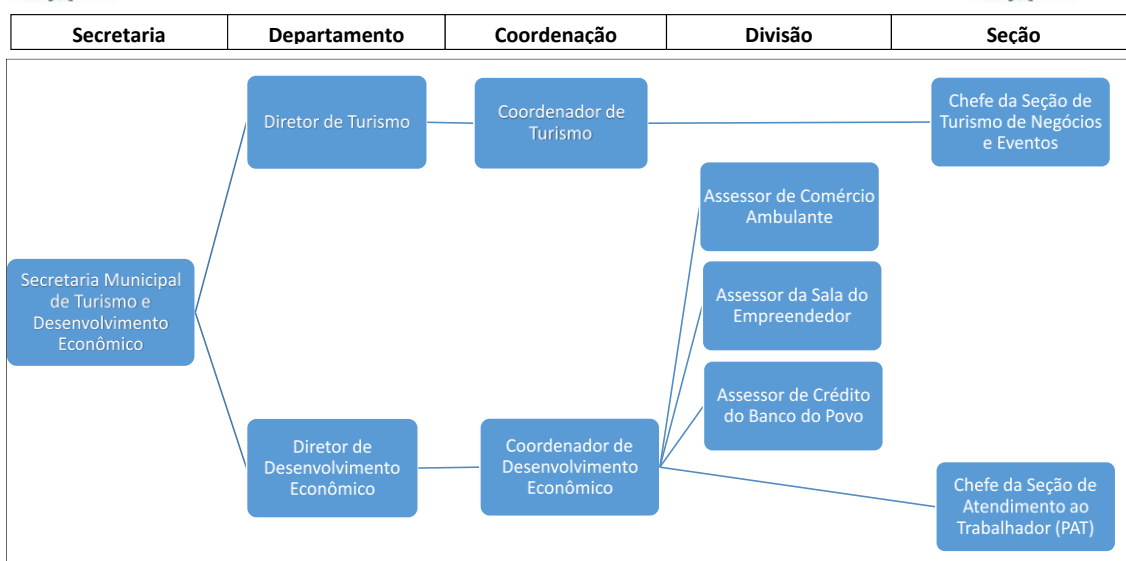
| Secretaria | Departamento | Coordenação | Divisão | Seção |
|---|---|---|---|---|

Diretor de Turismo

Coordenador de Turismo

Chefe da Seção de Turismo de Negócios e Eventos

Assessor de Comércio Ambulante

Secretaria Municipal de Turismo e Desenvolvimento Econômico

Assessor da Sala do Empreendedor

Assessor de Crédito do Banco do Povo

Diretor de Desenvolvimento Econômico

Coordenador de Desenvolvimento Econômico

Chefe da Seção de Atendimento ao Trabalhador (PAT)